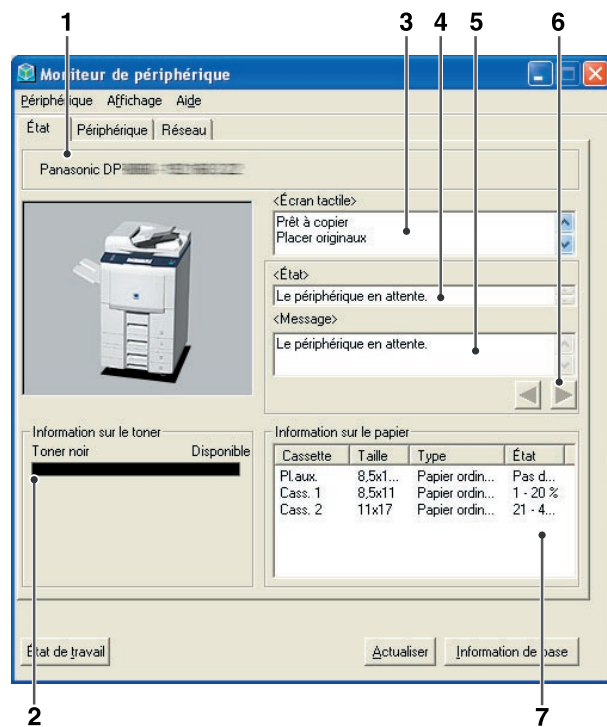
1 3 4 5 6

Moniteur de périphérique

Périphérique Affichage Aide

État Périphérique Réseau

Panasonic DP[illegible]

<Écran tactile>
Prêt à copier
Placer originaux

<État>
Le périphérique en attente.

<Message>
Le périphérique en attente.

Information sur le toner
Toner noir Disponible

Information sur le papier

| Cassette | Taille | Type | État |
|---|---|---|---|
| Pl.aux. | 8,5x1... | Papier ordin... | Pas d... |
| Cass. 1 | 8,5x11 | Papier ordin... | 1 - 20 % |
| Cass. 2 | 11x17 | Papier ordin... | 21 - 4... |

État de travail Actualiser Information de base

2 7